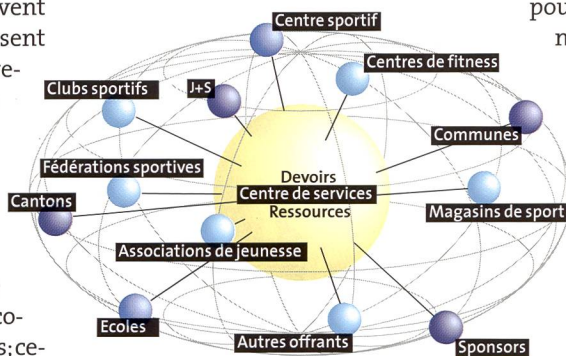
vent
sent
re-

co-
s; ce-

pou
n

Centre sportif
Centres de fitness
Clubs sportifs
J+S
Communes
Fédérations sportives
Devoirs
Centre de services
Ressources
Cantons
Magasins de sport
Associations de jeunesse
Ecoles
Autres offrants
Sponsors